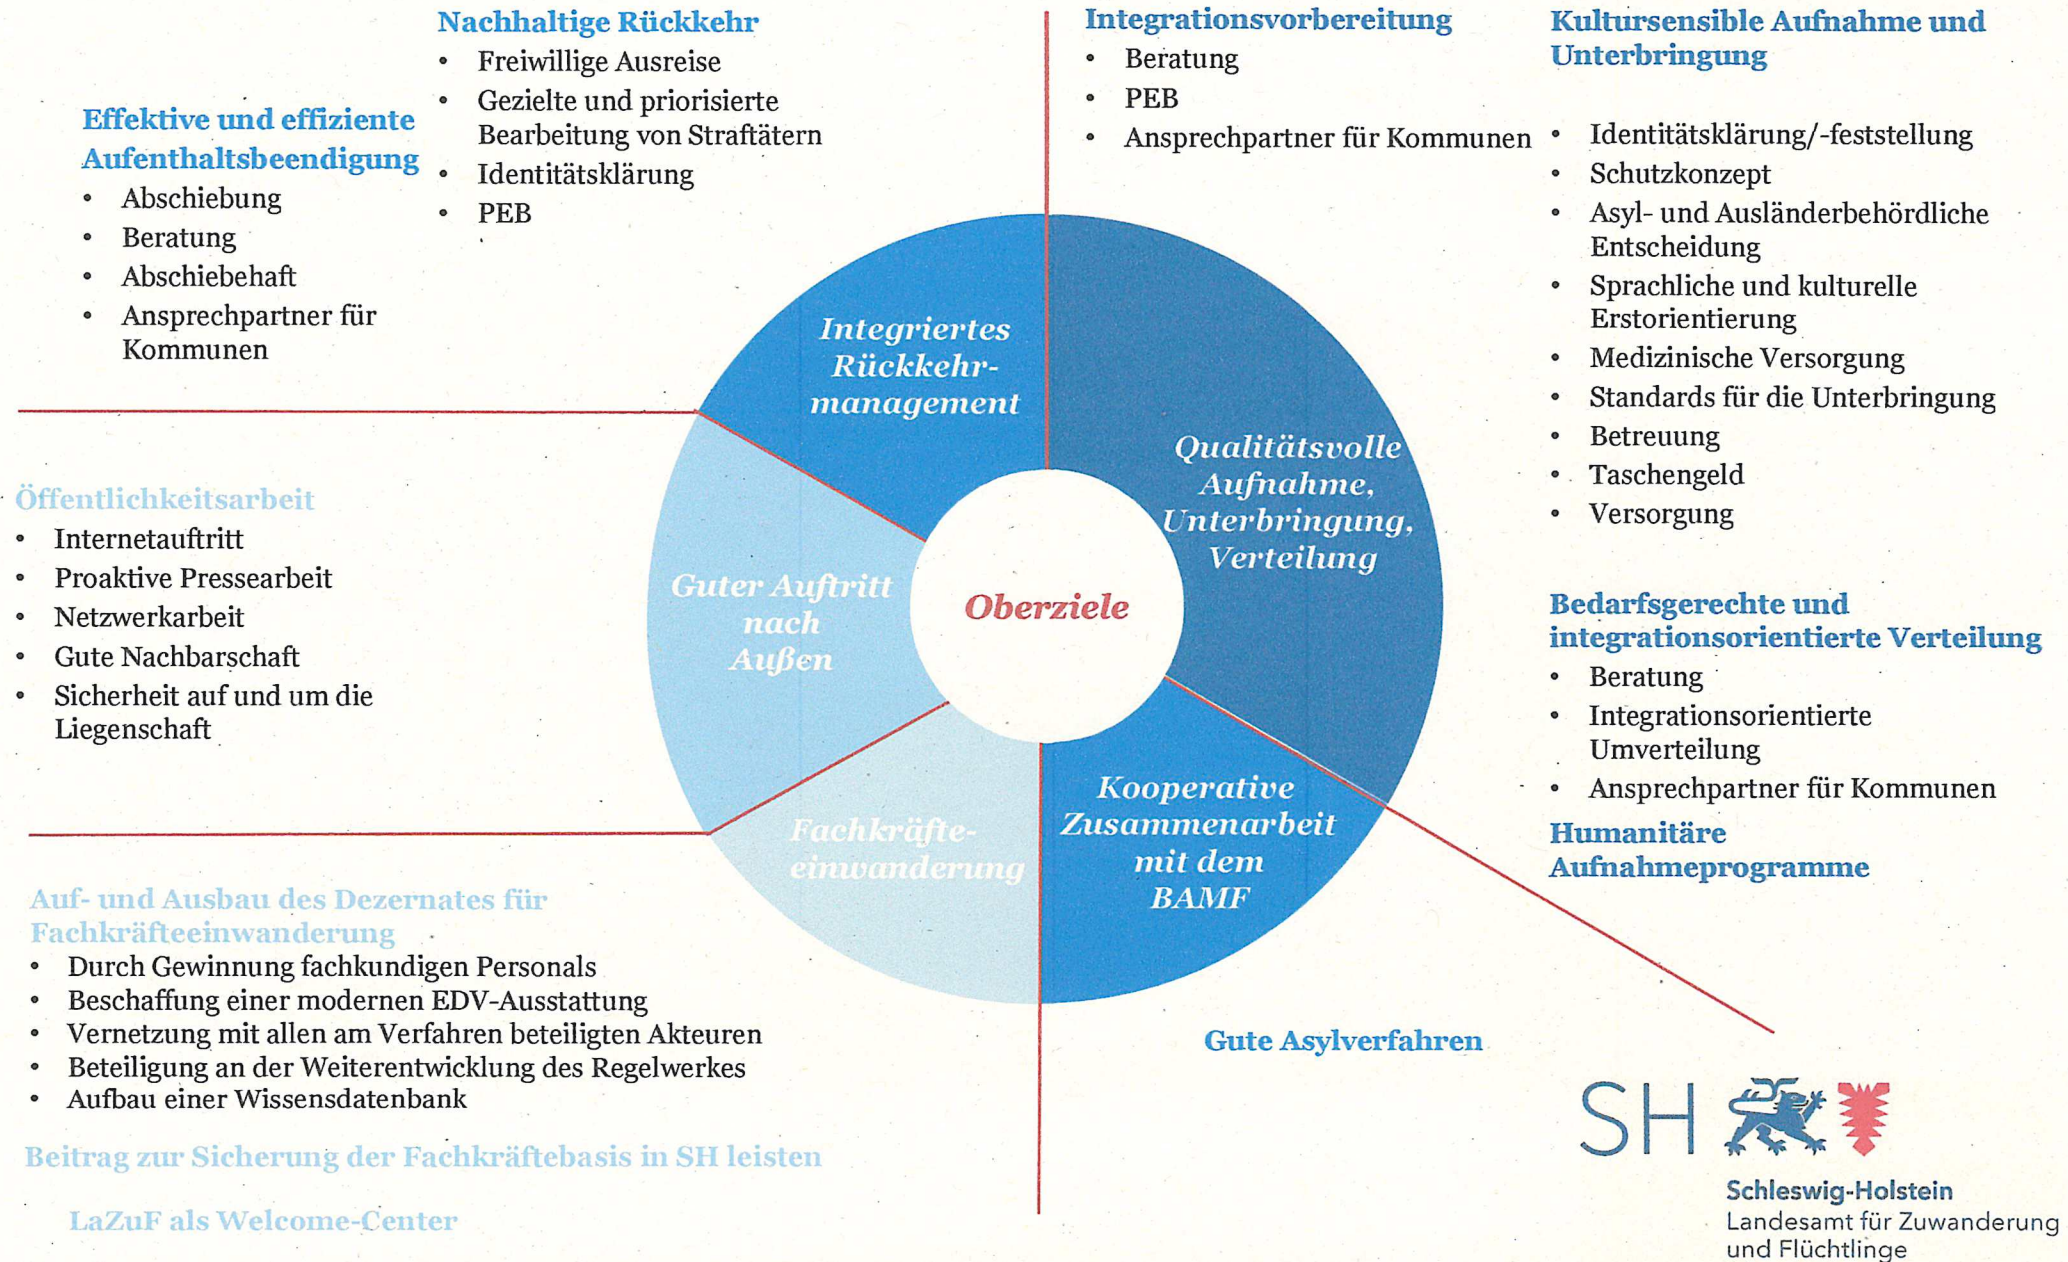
Nachhaltige Rückkehr
- Freiwillige Ausreise
- Gezielte und priorisierte Bearbeitung von Straftätern
- Identitätsklärung
- PEB

Effektive und effiziente Aufenthaltsbeendigung
- Abschiebung
- Beratung
- Abschiebehaft
- Ansprechpartner für Kommunen

Integrationsvorbereitung
- Beratung
- PEB
- Ansprechpartner für Kommunen

Kultursensible Aufnahme und Unterbringung
- Identitätsklärung/-feststellung
- Schutzkonzept
- Asyl- und Ausländerbehördliche Entscheidung
- Sprachliche und kulturelle Erstorientierung
- Medizinische Versorgung
- Standards für die Unterbringung
- Betreuung
- Taschengeld
- Versorgung

Integriertes Rückkehr-management

Qualitätsvolle Aufnahme, Unterbringung, Verteilung

Öffentlichkeitsarbeit
- Internetauftritt
- Proaktive Pressearbeit
- Netzwerkarbeit
- Gute Nachbarschaft
- Sicherheit auf und um die Liegenschaft

Guter Auftritt nach Außen

Oberziele

Fachkräfte-einwanderung

Kooperative Zusammenarbeit mit dem BAMF

Bedarfsgerechte und integrationsorientierte Verteilung
- Beratung
- Integrationsorientierte Umverteilung
- Ansprechpartner für Kommunen

Humanitäre Aufnahmeprogramme

Auf- und Ausbau des Dezernates für Fachkräfteeinwanderung
- Durch Gewinnung fachkundigen Personals
- Beschaffung einer modernen EDV-Ausstattung
- Vernetzung mit allen am Verfahren beteiligten Akteuren
- Beteiligung an der Weiterentwicklung des Regelwerkes
- Aufbau einer Wissensdatenbank

Gute Asylverfahren

Beitrag zur Sicherung der Fachkräftebasis in SH leisten

LaZuF als Welcome-Center

SH
Schleswig-Holstein
Landesamt für Zuwanderung und Flüchtlinge